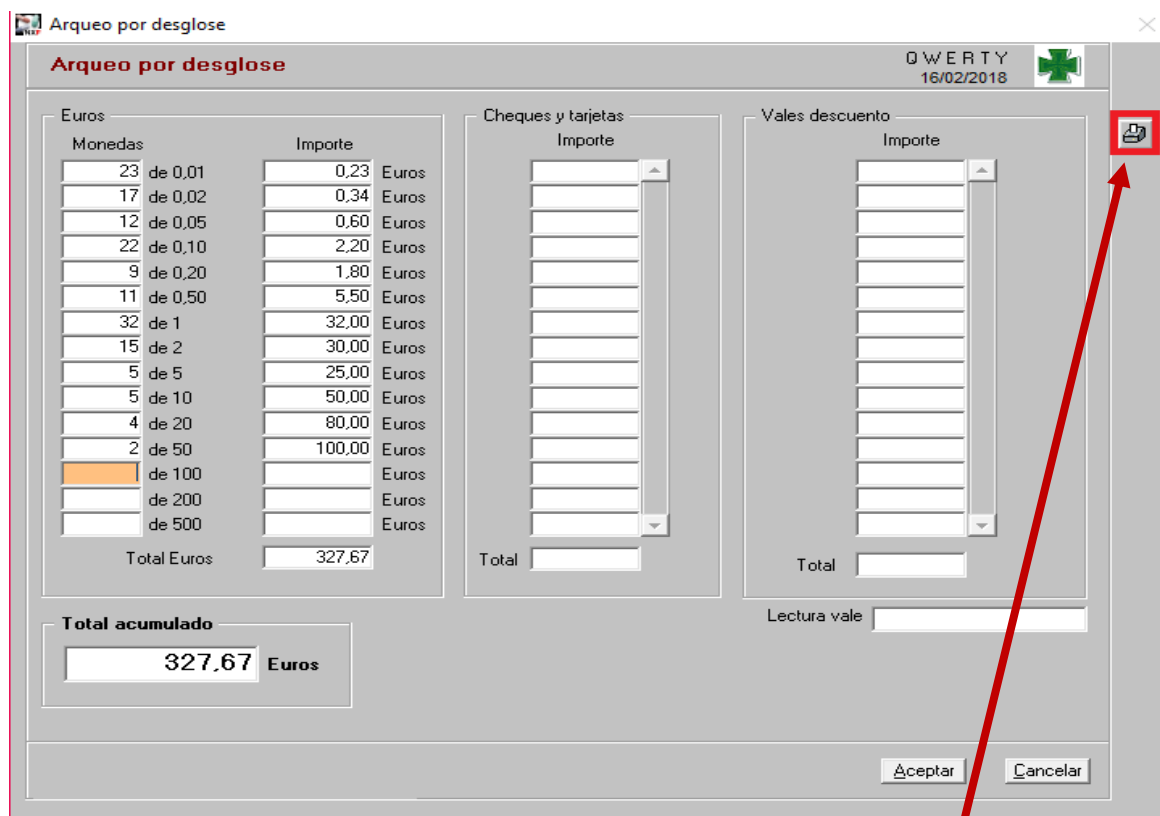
Arqueo por desglose

Arqueo por desglose

QWERTY
16/02/2018

Euros

| Monedas | | Importe | |
|---|---|---|---|
| 23 | de 0,01 | 0,23 | Euros |
| 17 | de 0,02 | 0,34 | Euros |
| 12 | de 0,05 | 0,60 | Euros |
| 22 | de 0,10 | 2,20 | Euros |
| 9 | de 0,20 | 1,80 | Euros |
| 11 | de 0,50 | 5,50 | Euros |
| 32 | de 1 | 32,00 | Euros |
| 15 | de 2 | 30,00 | Euros |
| 5 | de 5 | 25,00 | Euros |
| 5 | de 10 | 50,00 | Euros |
| 4 | de 20 | 80,00 | Euros |
| 2 | de 50 | 100,00 | Euros |
| | de 100 | | Euros |
| | de 200 | | Euros |
| | de 500 | | Euros |

Total Euros 327,67

Cheques y tarjetas
Importe

Total

Vales descuento
Importe

Total

Lectura vale

Total acumulado
327,67 Euros

Aceptar Cancelar